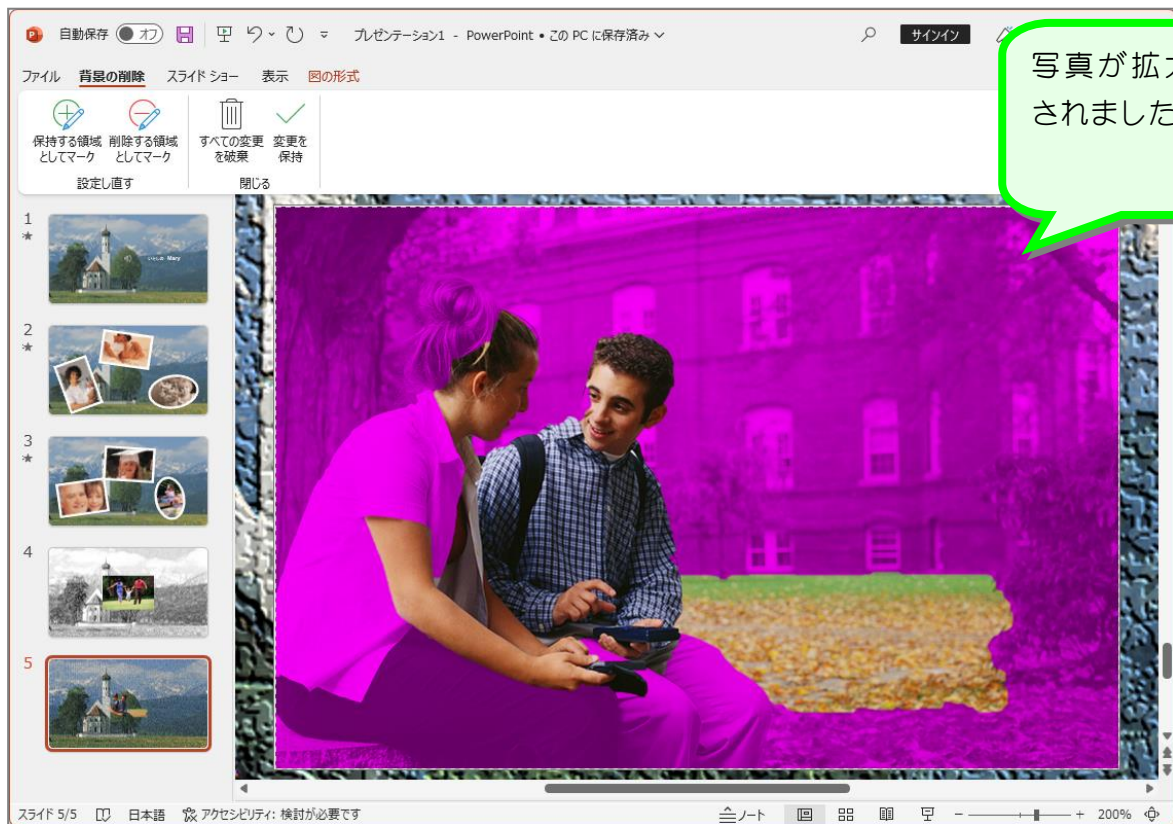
自動保存 オフ プレゼンテーション1 - PowerPoint • この PC に保存済み サインイン

ファイル 背景の削除 スライド ショー 表示 図の形式

保持する領域としてマーク 削除する領域としてマーク 設定し直す すべての変更を破棄 変更を保持 閉じる

写真が拡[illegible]
されました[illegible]

1
2
3
4
5

スライド 5/5 日本語 アクセシビリティ: 検討が必要です ノート 200%